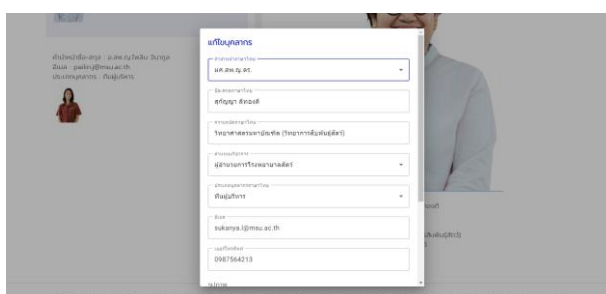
แก้ไขบุคลากร

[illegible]
มค.สพ.ญ.ดร.

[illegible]
สุกัญญา ลักษณ์

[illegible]
วิทยาศาสตรพยาบาลศาสตร์ (วิทยาการสัตว์)

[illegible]
ผู้อำนวยการโรงพยาบาลสัตว์

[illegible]
ทีมผู้บริหาร

อีเมล
sukanya.l@msu.ac.th

เบอร์โทรศัพท์
0987564213

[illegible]

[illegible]
อีเมล : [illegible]@msu.ac.th
ประเภทบุคลากร : ทีมผู้บริหาร